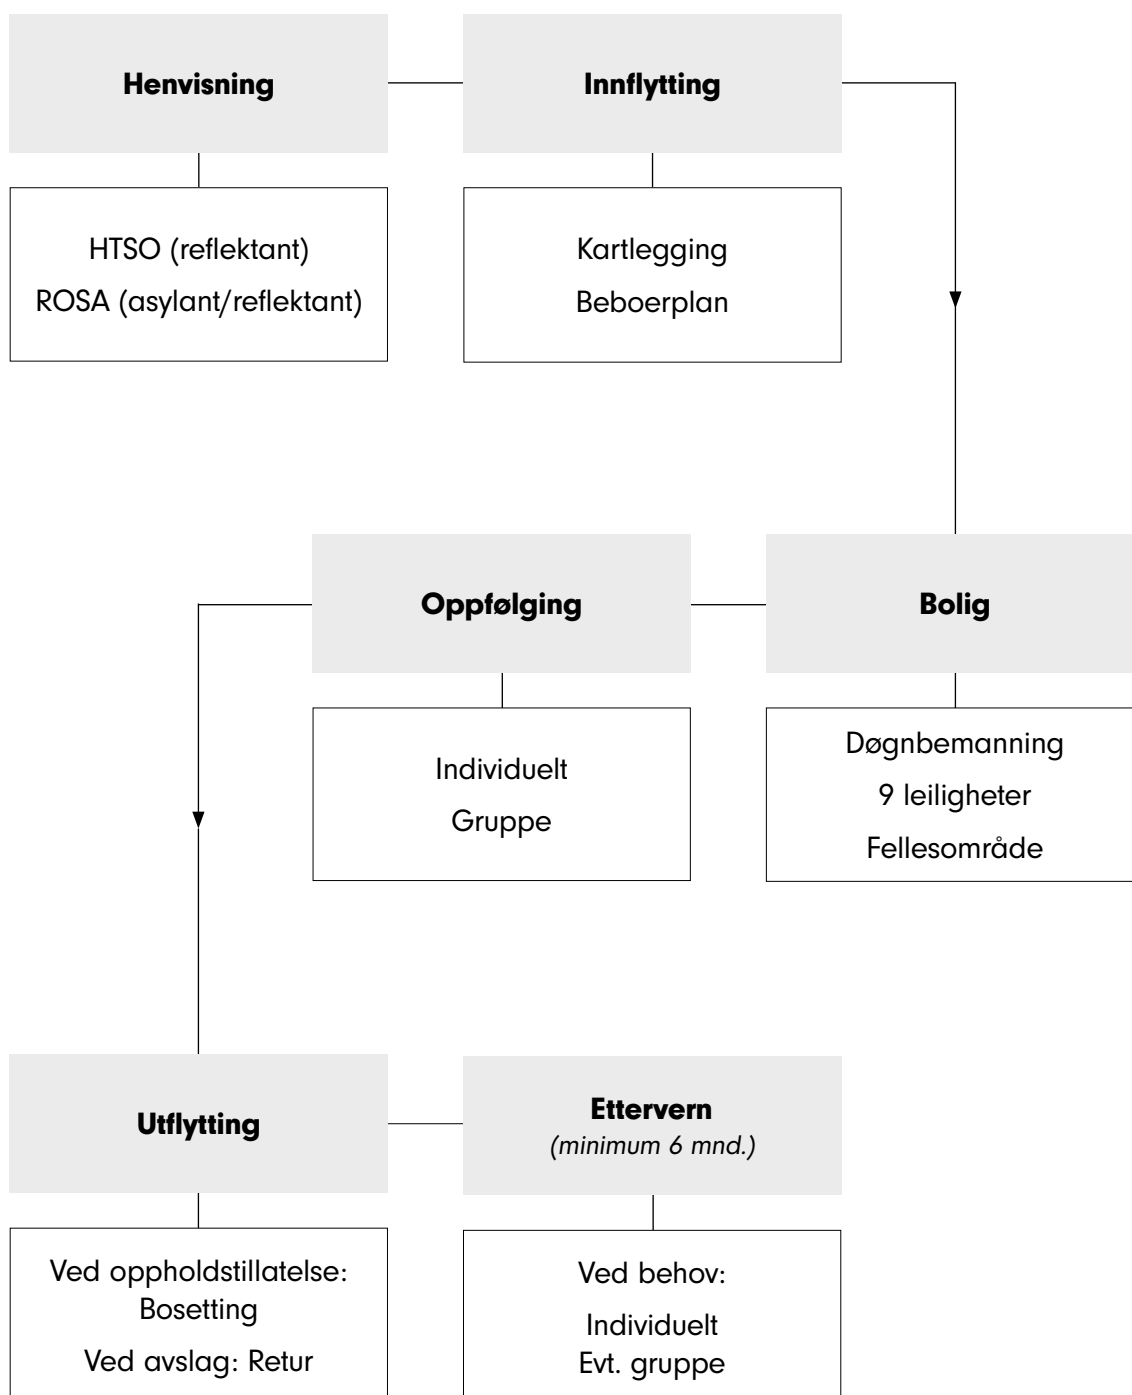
Henvisning

HTSO (reflektant)
ROSA (asylant/reflektant)

Innflytting

Kartlegging
Beboerplan

Oppfølging

Individuelt
Gruppe

Bolig

Døgnbemanning
9 leiligheter
Fellesområde

Utflytting

Ved oppholdstillatelse: Bosetting
Ved avslag: Retur

Ettervern
*(minimum 6 mnd.)*

Ved behov:
Individuelt
Evt. gruppe